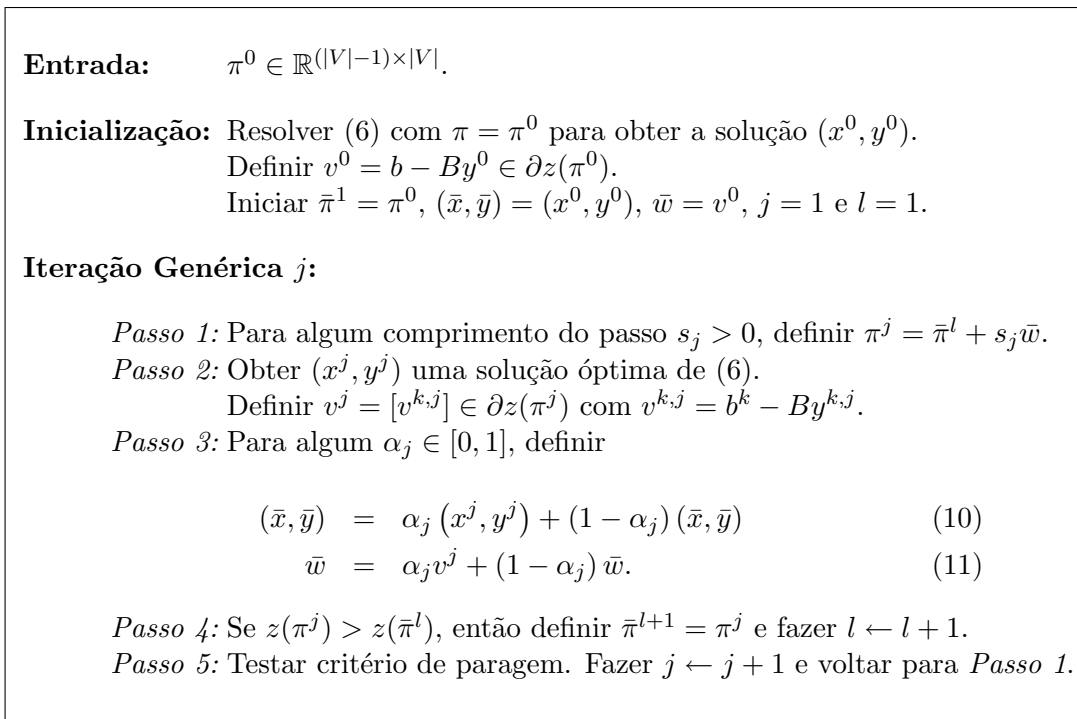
**Entrada:** $\pi^0 \in \mathbb{R}^{(|V|-1)\times|V|}$.

**Inicialização:** Resolver (6) com $\pi = \pi^0$ para obter a solução $(x^0, y^0)$.
Definir $v^0 = b - By^0 \in \partial z(\pi^0)$.
Iniciar $\bar{\pi}^1 = \pi^0$, $(\bar{x}, \bar{y}) = (x^0, y^0)$, $\bar{w} = v^0$, $j = 1$ e $l = 1$.

**Iteração Genérica** $j$**:**

*Passo 1:* Para algum comprimento do passo $s_j > 0$, definir $\pi^j = \bar{\pi}^l + s_j \bar{w}$.
*Passo 2:* Obter $(x^j, y^j)$ uma solução óptima de (6).
Definir $v^j = [v^{k,j}] \in \partial z(\pi^j)$ com $v^{k,j} = b^k - By^{k,j}$.
*Passo 3:* Para algum $\alpha_j \in [0,1]$, definir

$(\bar{x}, \bar{y}) = \alpha_j \left(x^j, y^j\right) + (1-\alpha_j)(\bar{x}, \bar{y})$ (10)
$\bar{w} = \alpha_j v^j + (1-\alpha_j)\bar{w}.$ (11)

*Passo 4:* Se $z(\pi^j) > z(\bar{\pi}^l)$, então definir $\bar{\pi}^{l+1} = \pi^j$ e fazer $l \leftarrow l+1$.
*Passo 5:* Testar critério de paragem. Fazer $j \leftarrow j+1$ e voltar para *Passo 1.*